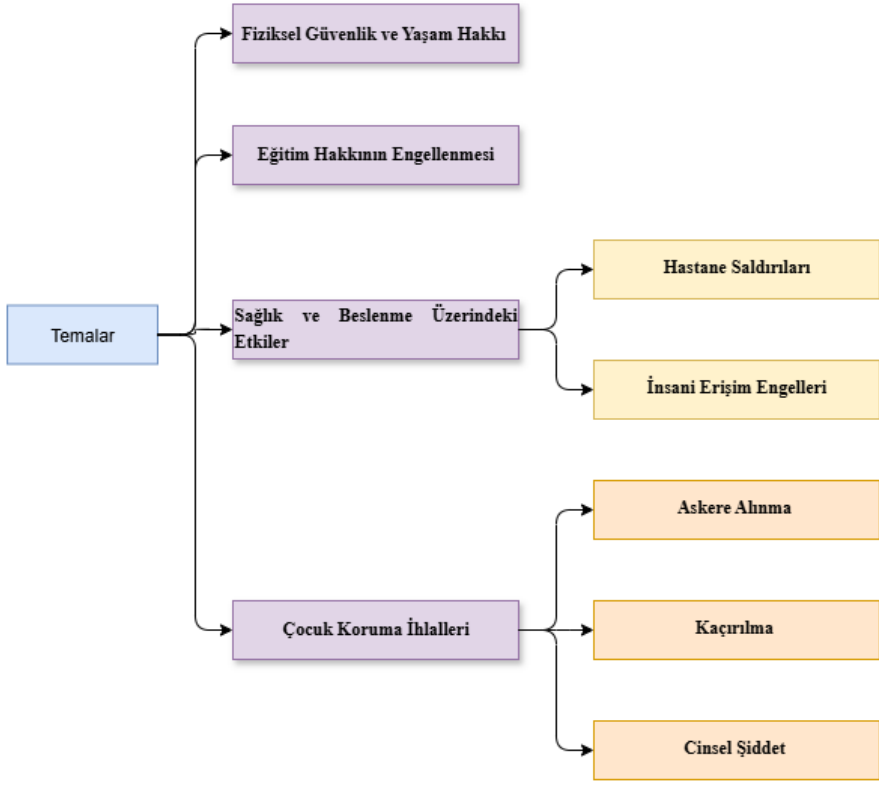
Temalar

Fiziksel Güvenlik ve Yaşam Hakkı

Eğitim Hakkının Engellenmesi

Sağlık ve Beslenme Üzerindeki Etkiler

Hastane Saldırıları

İnsani Erişim Engelleri

Çocuk Koruma İhlalleri

Askere Alınma

Kaçırılma

Cinsel Şiddet